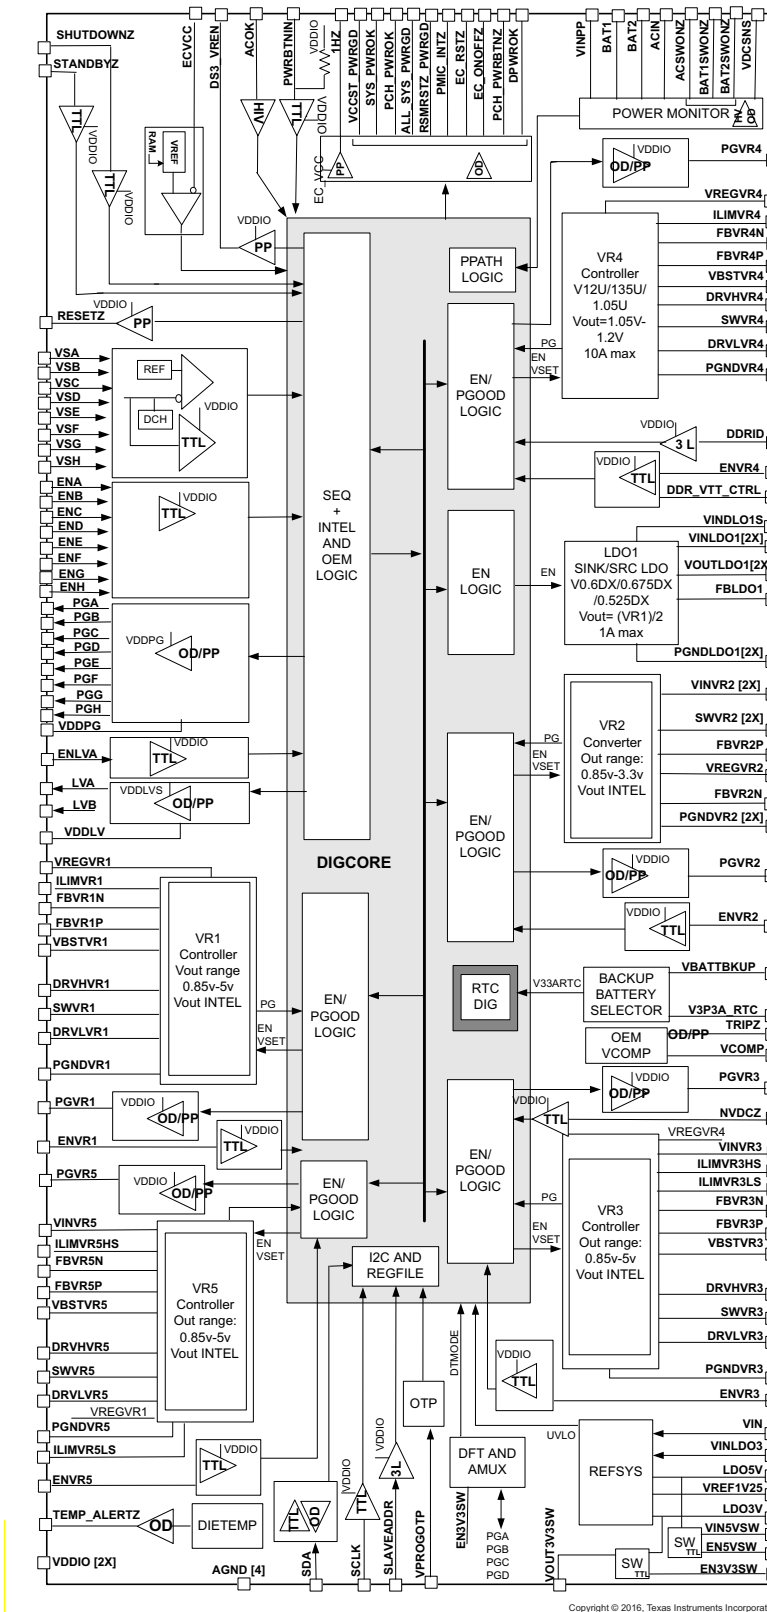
SHUTDOWNZ
STANDBYZ
ECVCC
DS3_VREN
ACOK
PWRBTNIN
VDDIO
1HZ
VCCST_PWRGD
SYS_PWROK
PCH_PWROK
ALL_SYS_PWRGD
RSMRSTZ_PWRGD
PMIC_INTZ
EC_RSTZ
EC_ONOFFZ
PCH_PWRBTNZ
DPWROK
VINPP
BAT1
BAT2
ACIN
ACSWONZ
BAT1SWONZ
BAT2SWONZ
VDCSNS
POWER MONITOR
OP
TTL
VDDIO
TTL
VDDIO
RAM
VREF
HV
TTL
VDDIO
EC_VCC
PP
OD
VDDIO
OD/PP
PGVR4
VDDIO
PP
VREGVR4
ILIMVR4
FBVR4N
PPATH LOGIC
FBVR4P
VBSTVR4
VR4 Controller V12U/135U/ 1.05U Vout=1.05V-1.2V 10A max
DRVHVR4
SWVR4
DRVLVR4
PGNDVR4
VDDIO
RESETZ
PP
PG
EN
VSET
EN/ PGOOD LOGIC
VSA
VSB
VSC
VSD
VSE
VSF
VSG
VSH
REF
DCH
VDDIO
TTL
VDDIO
3 L
DDRID
VDDIO
TTL
ENVR4
DDR_VTT_CTRL
ENA
ENB
ENC
END
ENE
ENF
ENG
ENH
TTL
VDDIO
SEQ + INTEL AND OEM LOGIC
EN LOGIC
EN
LDO1 SINK/SRC LDO V0.6DX/0.675DX /0.525DX Vout= (VR1)/2 1A max
VINDLO1S
VINLDO1[2X]
VOUTLDO1[2X]
FBLDO1
PGNDLDO1[2X]
PGA
PGB
PGC
PGD
PGE
PGF
PGG
PGH
VDDPG
VDDPG
OD/PP
VINVR2 [2X]
SWVR2 [2X]
FBVR2P
VREGVR2
FBVR2N
PGNDVR2 [2X]
VR2 Converter Out range: 0.85v-3.3v Vout INTEL
PG
EN
VSET
EN/ PGOOD LOGIC
ENLVA
TTL
VDDIO
LVA
LVB
VDDLVS
OD/PP
VDDLV
DIGCORE
VDDIO
OD/PP
PGVR2
VDDIO
TTL
ENVR2
VREGVR1
ILIMVR1
FBVR1N
FBVR1P
VBSTVR1
VR1 Controller Vout range 0.85v-5v Vout INTEL
DRVHVR1
SWVR1
DRVLVR1
PGNDVR1
PG
EN
VSET
EN/ PGOOD LOGIC
RTC DIG
V33ARTC
BACKUP BATTERY SELECTOR
VBATTBKUP
V3P3A_RTC
TRIPZ
OEM VCOMP
OD/PP
VCOMP
VDDIO
OD/PP
PGVR3
PGVR1
VDDIO
OD/PP
VDDIO
TTL
NVDCZ
ENVR1
TTL
VDDIO
VREGVR4
VINVR3
ILIMVR3HS
ILIMVR3LS
FBVR3N
FBVR3P
VBSTVR3
PGVR5
VDDIO
OD/PP
EN/ PGOOD LOGIC
EN/ PGOOD LOGIC
PG
EN
VSET
VR3 Controller Out range: 0.85v-5v Vout INTEL
DRVHVR3
SWVR3
DRVLVR3
PGNDVR3
ENVR3
VINVR5
ILIMVR5HS
FBVR5N
FBVR5P
VBSTVR5
EN
VSET
VR5 Controller Out range: 0.85v-5v Vout INTEL
I2C AND REGFILE
DRVHVR5
SWVR5
DRVLVR5
VREGVR1
PGNDVR5
ILIMVR5LS
ENVR5
TTL
VDDIO
VDDIO
TTL
VDDIO
OTP
DTMODE
VDDIO
TTL
3L
DFT AND AMUX
UVLO
REFSYS
VIN
VINLDO3
LDO5V
VREF1V25
LDO3V
VIN5VSW
EN5VSW
SW
TTL
SW
TTL
EN3V3SW
TEMP_ALERTZ
OD
DIETEMP
TTL
OD
TTL
PGA
PGB
PGC
PGD
VDDIO [2X]
AGND [4]
SDA
SCLK
SLAVEADDR
VPROGOTP
EN3V3SW
VOUT3V3SW
Copyright © 2016, Texas Instruments Incorporat